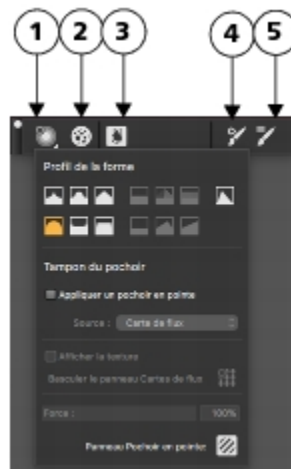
1 2 3 4 5

Profil de la forme

Tampon du pochoir

Appliquer un pochoir en pointe

Source : Carte de flux

Afficher la texture

Basculer le panneau Cartes de flux

Force : 100%

Panneau Pochoir en pointe